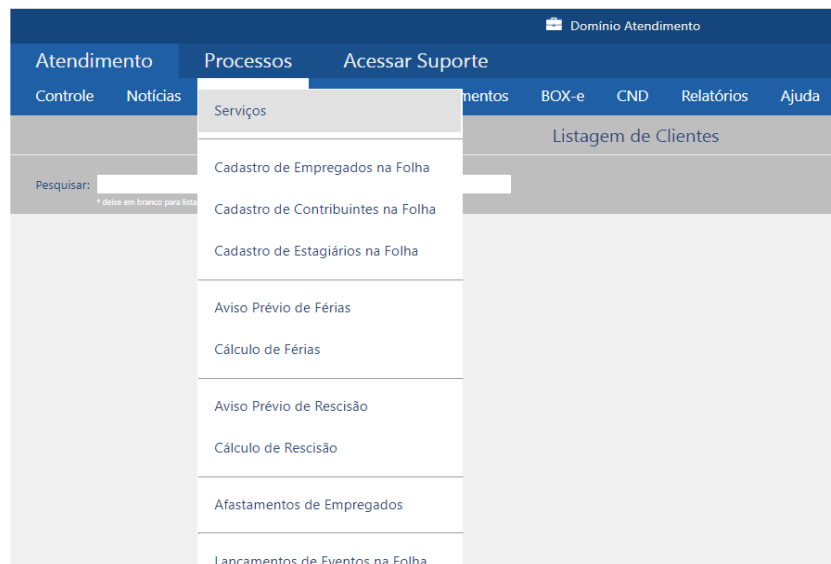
Domínio Atendimento

Atendimento Processos Acessar Suporte

Controle Notícias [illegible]mentos BOX-e CND Relatórios Ajuda

Listagem de Clientes

Pesquisar:

* deixe em branco para lista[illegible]

Serviços

Cadastro de Empregados na Folha

Cadastro de Contribuintes na Folha

Cadastro de Estagiários na Folha

Aviso Prévio de Férias

Cálculo de Férias

Aviso Prévio de Rescisão

Cálculo de Rescisão

Afastamentos de Empregados

Lançamentos de Eventos na Folha